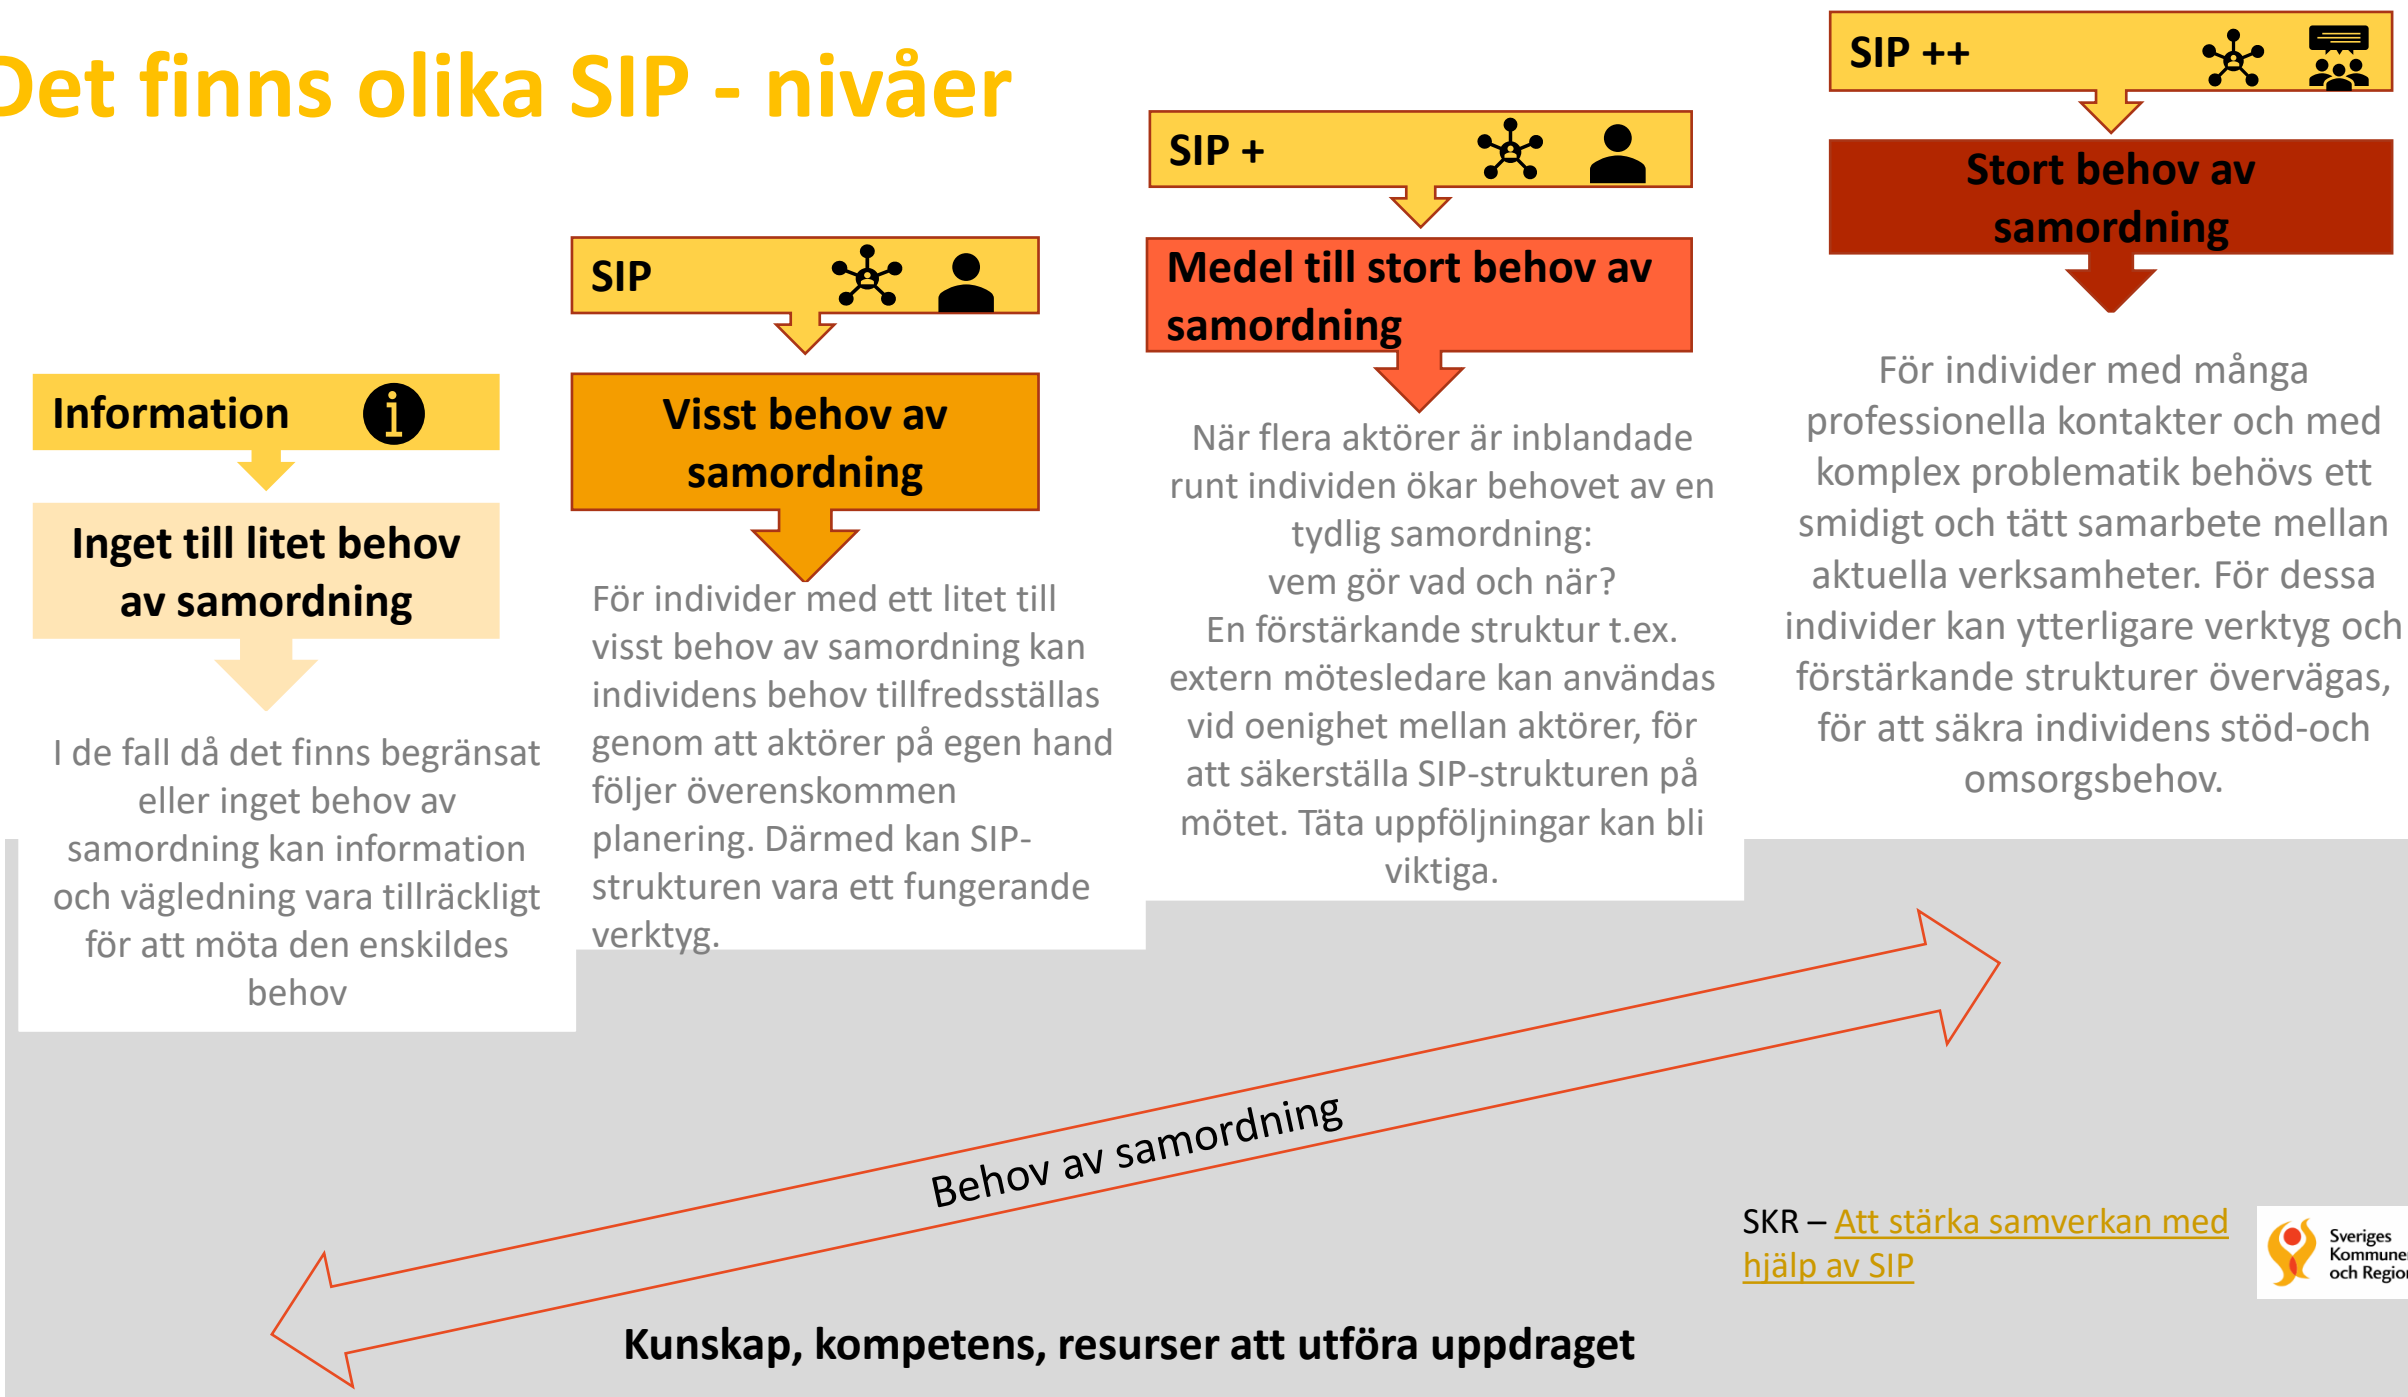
Det finns olika SIP - nivåer

Information

Inget till litet behov av samordning

I de fall då det finns begränsat eller inget behov av samordning kan information och vägledning vara tillräckligt för att möta den enskildes behov

SIP

Visst behov av samordning

För individer med ett litet till visst behov av samordning kan individens behov tillfredsställas genom att aktörer på egen hand följer överenskommen planering. Därmed kan SIP-strukturen vara ett fungerande verktyg.

SIP +

Medel till stort behov av samordning

När flera aktörer är inblandade runt individen ökar behovet av en tydlig samordning: vem gör vad och när? En förstärkande struktur t.ex. extern mötesledare kan användas vid oenighet mellan aktörer, för att säkerställa SIP-strukturen på mötet. Täta uppföljningar kan bli viktiga.

SIP ++

Stort behov av samordning

För individer med många professionella kontakter och med komplex problematik behövs ett smidigt och tätt samarbete mellan aktuella verksamheter. För dessa individer kan ytterligare verktyg och förstärkande strukturer övervägas, för att säkra individens stöd-och omsorgsbehov.

Behov av samordning

SKR – Att stärka samverkan med hjälp av SIP

Sveriges Kommuner och Regioner

Kunskap, kompetens, resurser att utföra uppdraget